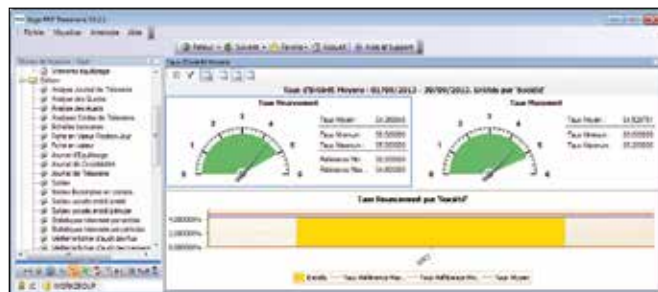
Sage FRP Treasury 10.2.1

Fichier Visualiser Fenêtre Aide

Retour Suivante Fermer Accueil Aide et Support

Taux d'intérêt Moyens - 01/09/2012 - 30/09/2012. Entité par 'Société'

Taux Placement

Taux Moyen

Taux Minimum

Taux Maximum

Référence Min.

Référence Max.

Taux Placement

Taux Moyen

Taux Minimum

Taux Maximum

Taux Placement par 'Société'

4,00000%

2,00000%

0,00000%

Entité

Taux Référence Max.

Taux Référence Min.

Taux Moyen

WORKGROUP